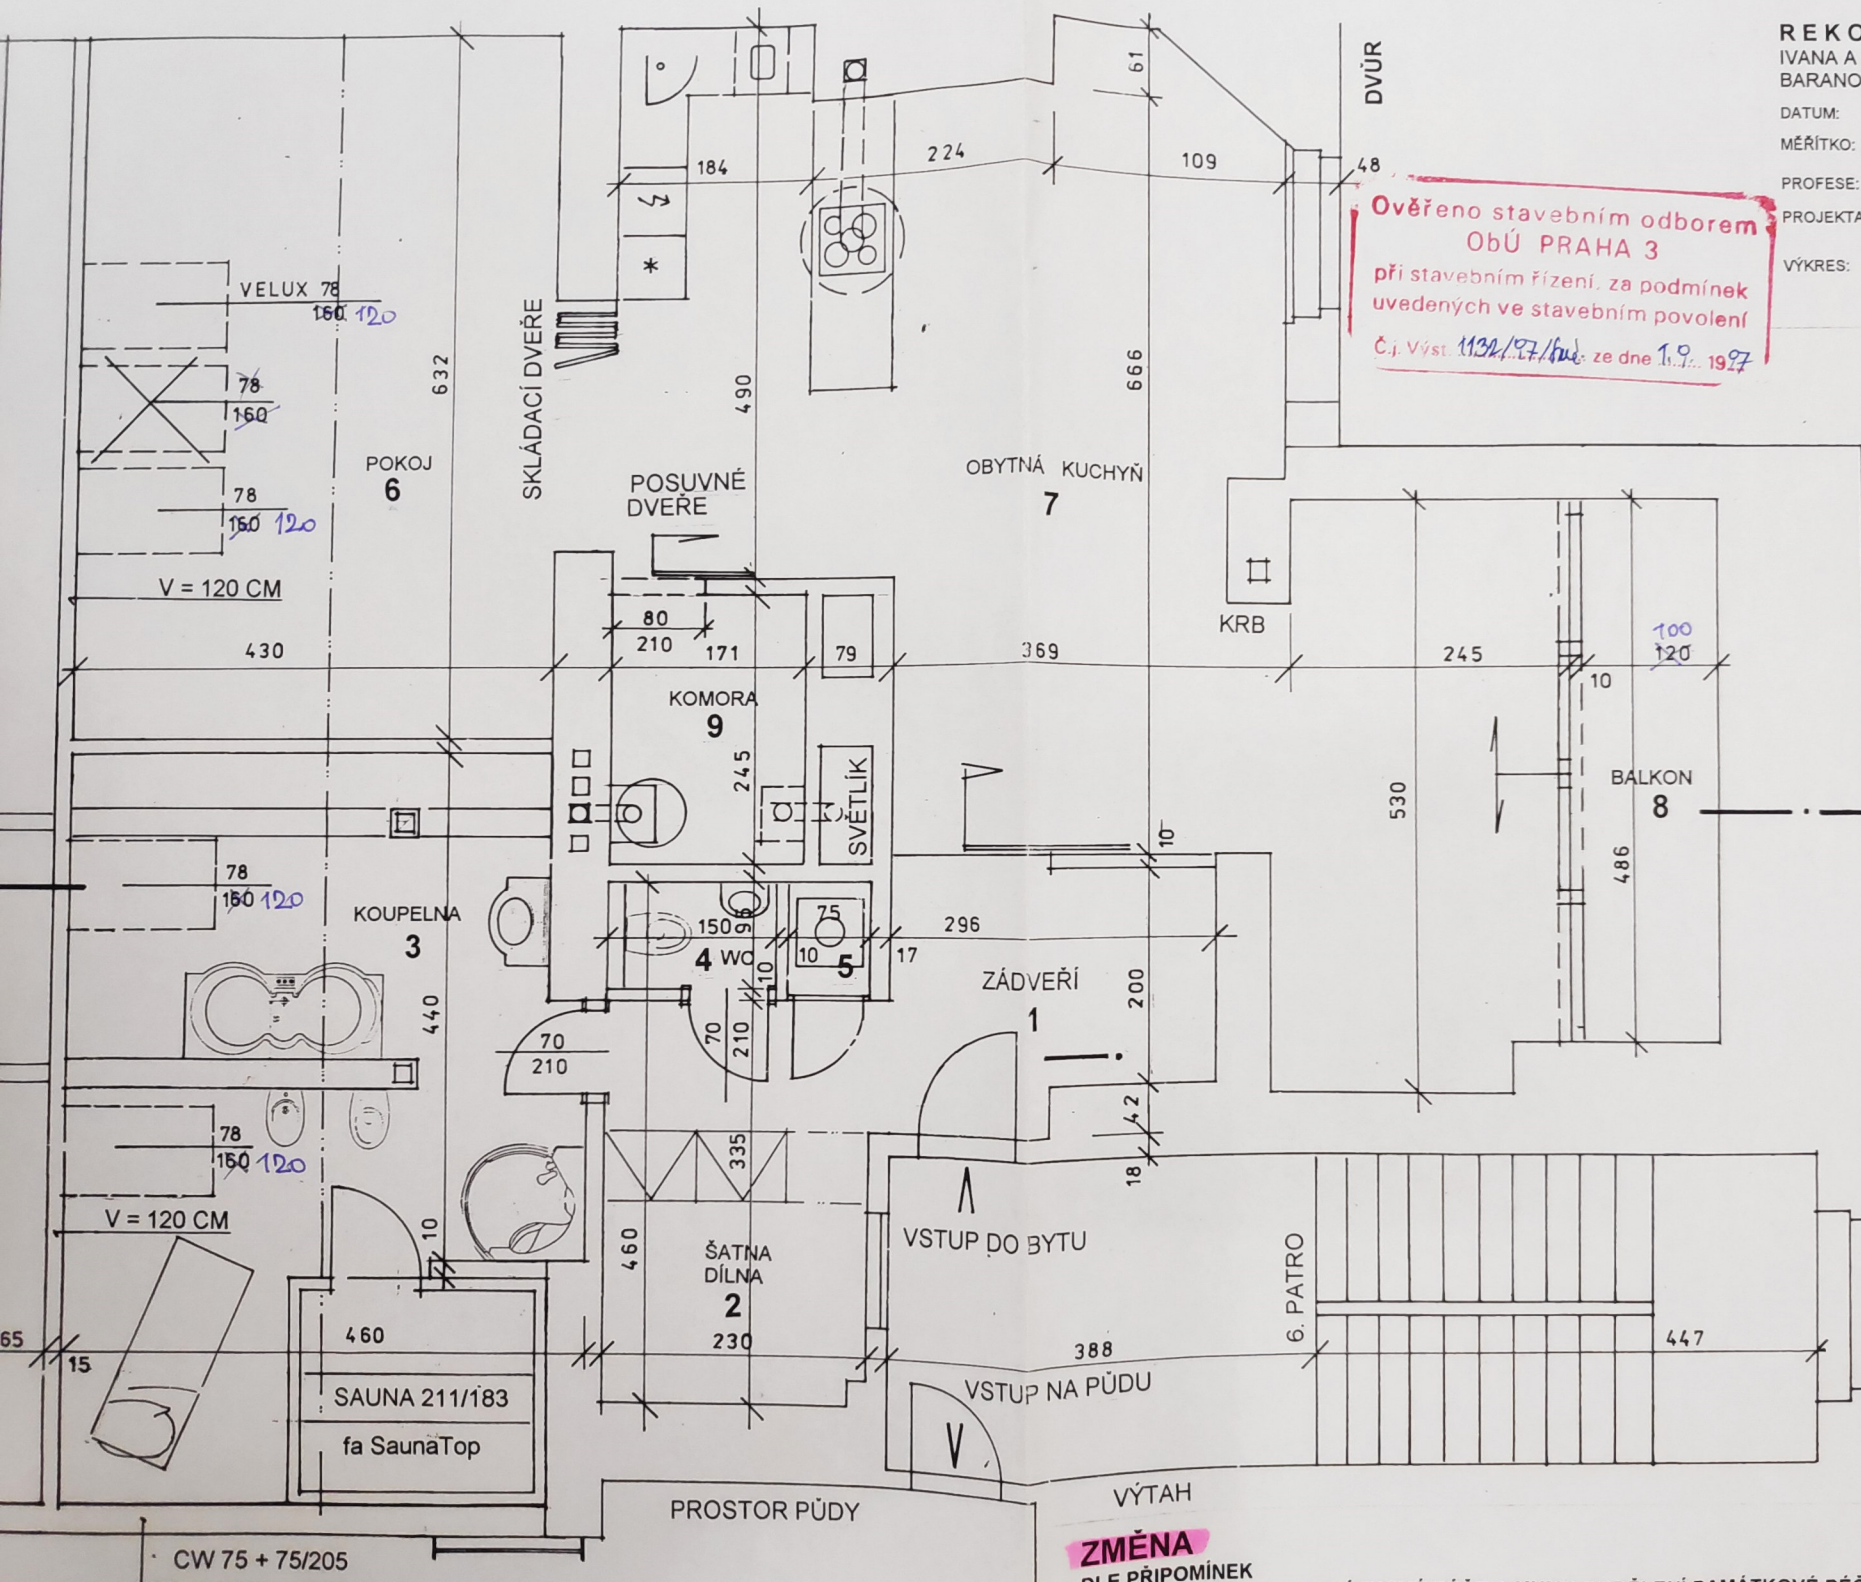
REKO
IVANA A
BARANO
DATUM:
MĚŘÍTKO:
PROFESE:
PROJEKTA
VÝKRES:

DVŮR

Ověřeno stavebním odborem
ObÚ PRAHA 3
při stavebním řízení, za podmínek uvedených ve stavebním povolení
Č.j. Výst. 1132/97/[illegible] ze dne 1.9. 1997

61
184
224
109
48
666
490
632

VELUX 78
160 120
78
160
78
160 120
V = 120 CM
430

SKLÁDACÍ DVEŘE
POKOJ
6
POSUVNÉ DVEŘE
OBYTNÁ KUCHYŇ
7
KRB

80
210
171
79
369
245
100
120
10
KOMORA
9
245
SVĚTLÍK
530
BALKON
8
486

78
160 120
KOUPELNA
3
440
150
90
75
4 WC
10
5
17
296
ZÁDVEŘÍ
1
200
10
70
210
70
210
10
42
18

78
160 120
V = 120 CM
335
10
460
ŠATNA
DÍLNA
2
230
VSTUP DO BYTU
6. PATRO
460
SAUNA 211/183
fa SaunaTop
65
15
388
447
VSTUP NA PŮDU
PROSTOR PŮDY
VÝTAH
CW 75 + 75/205
ZMĚNA
PLE PŘIPOMÍNEK